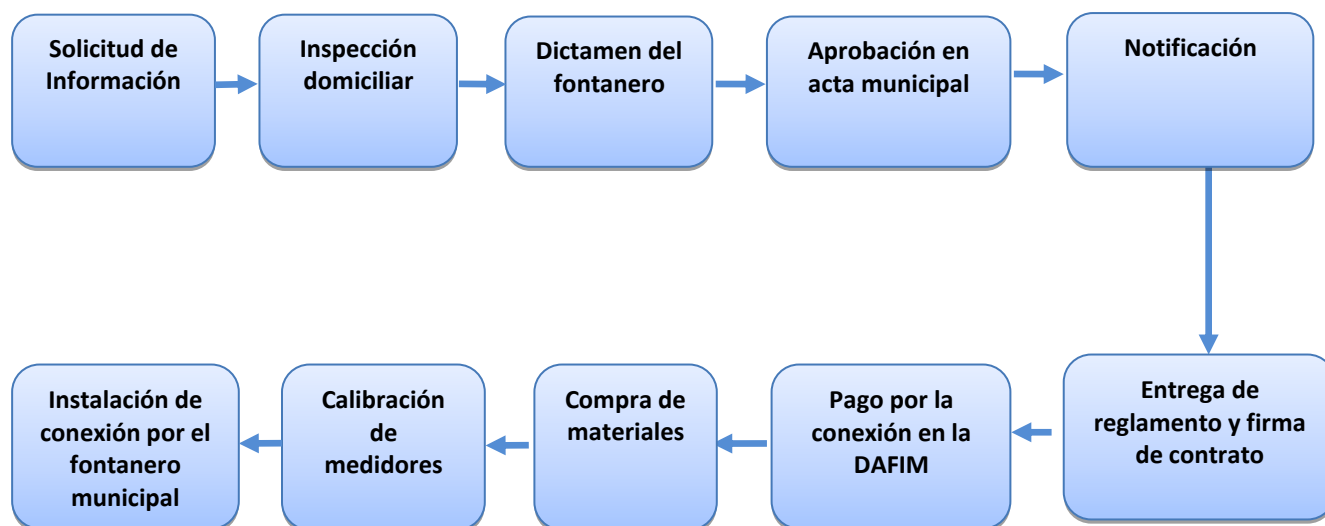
Solicitud de Información

Inspección domiciliar

Dictamen del fontanero

Aprobación en acta municipal

Notificación

Entrega de reglamento y firma de contrato

Pago por la conexión en la DAFIM

Compra de materiales

Calibración de medidores

Instalación de conexión por el fontanero municipal